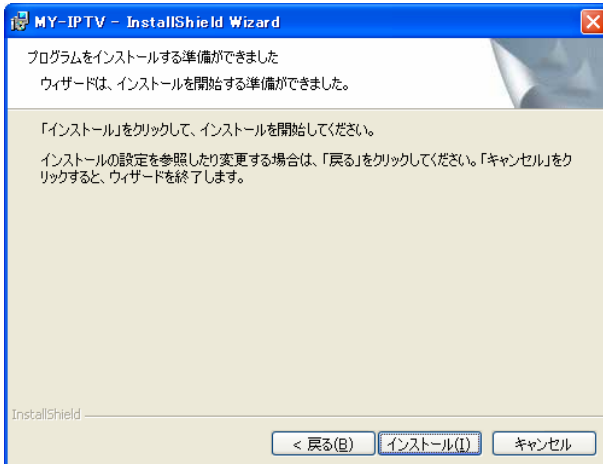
MY-IPTV - InstallShield Wizard

プログラムをインストールする準備ができました

ウィザードは、インストールを開始する準備ができました。

「インストール」をクリックして、インストールを開始してください。

インストールの設定を参照したり変更する場合は、「戻る」をクリックしてください。「キャンセル」をクリックすると、ウィザードを終了します。

InstallShield

< 戻る(B)

インストール(I)

キャンセル